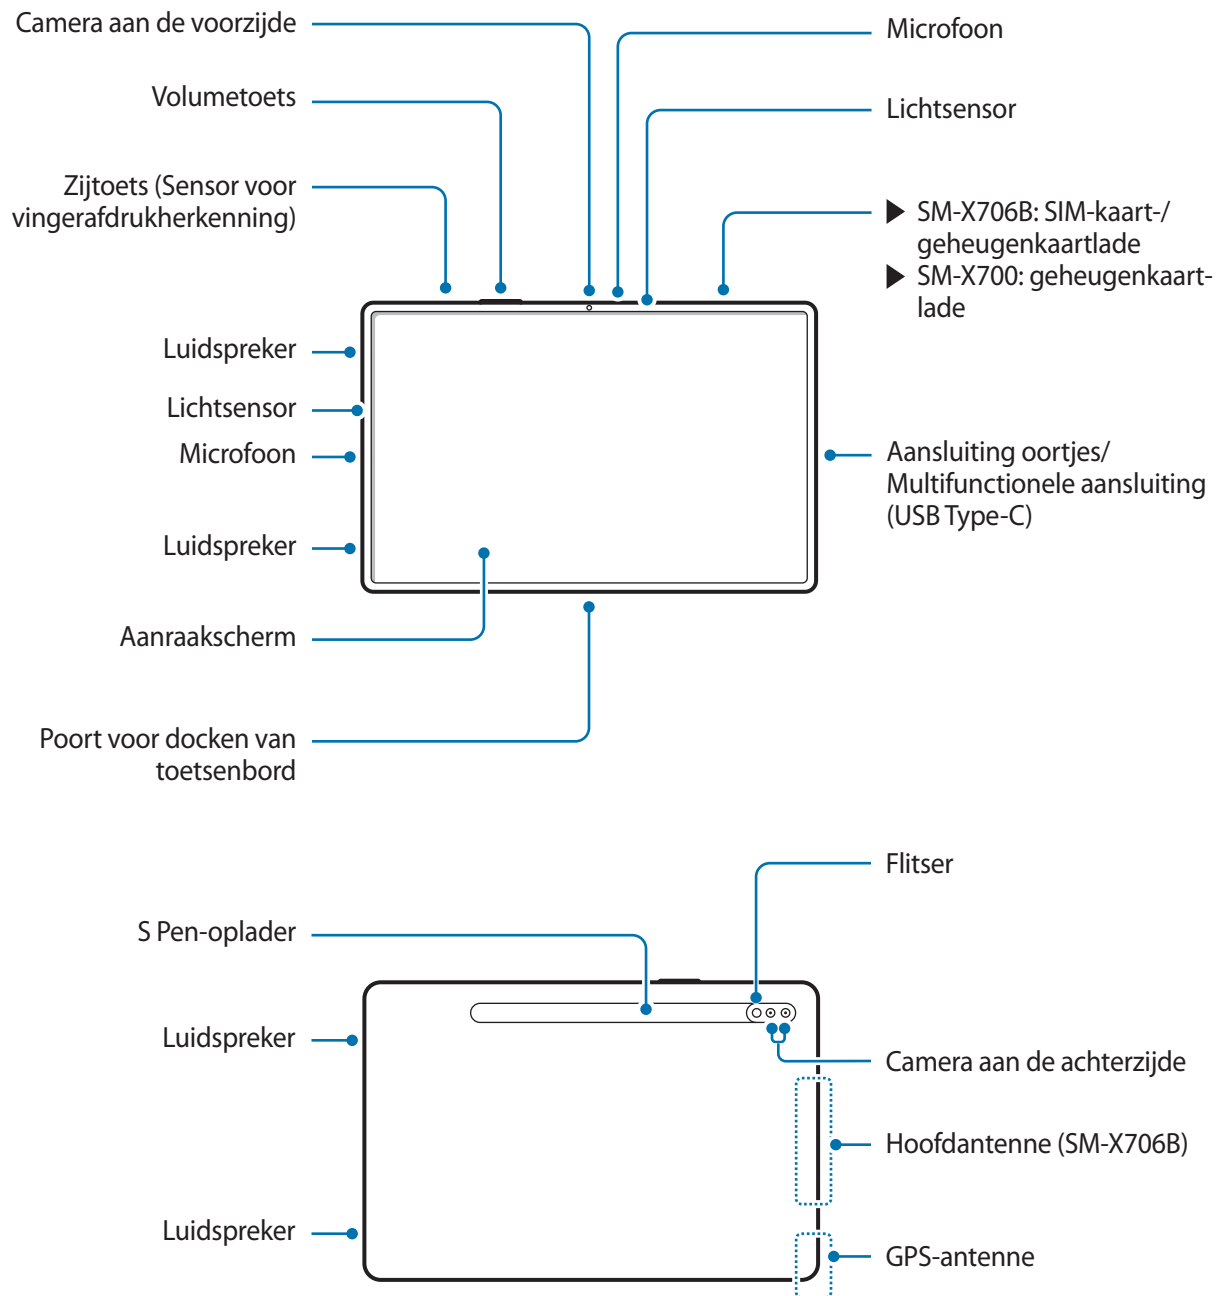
Camera aan de voorzijde

Volumetoets

Zijtoets (Sensor voor vingerafdrukherkenning)

Microfoon

Lichtsensor

▶ SM-X706B: SIM-kaart-/ geheugenkaartlade
▶ SM-X700: geheugenkaartlade

Luidspreker

Lichtsensor

Microfoon

Aansluiting oortjes/ Multifunctionele aansluiting (USB Type-C)

Luidspreker

Aanraakscherm

Poort voor docken van toetsenbord

Flitser

S Pen-oplader

Luidspreker

Camera aan de achterzijde

Hoofdantenne (SM-X706B)

Luidspreker

GPS-antenne